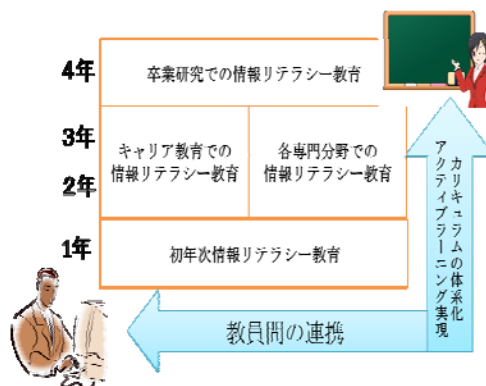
4年
卒業研究での情報リテラシー教育

3年
2年
キャリア教育での情報リテラシー教育
各専門分野での情報リテラシー教育

1年
初年次情報リテラシー教育

カリキュラムの体系化
アクティブラーニング実現

教員間の連携